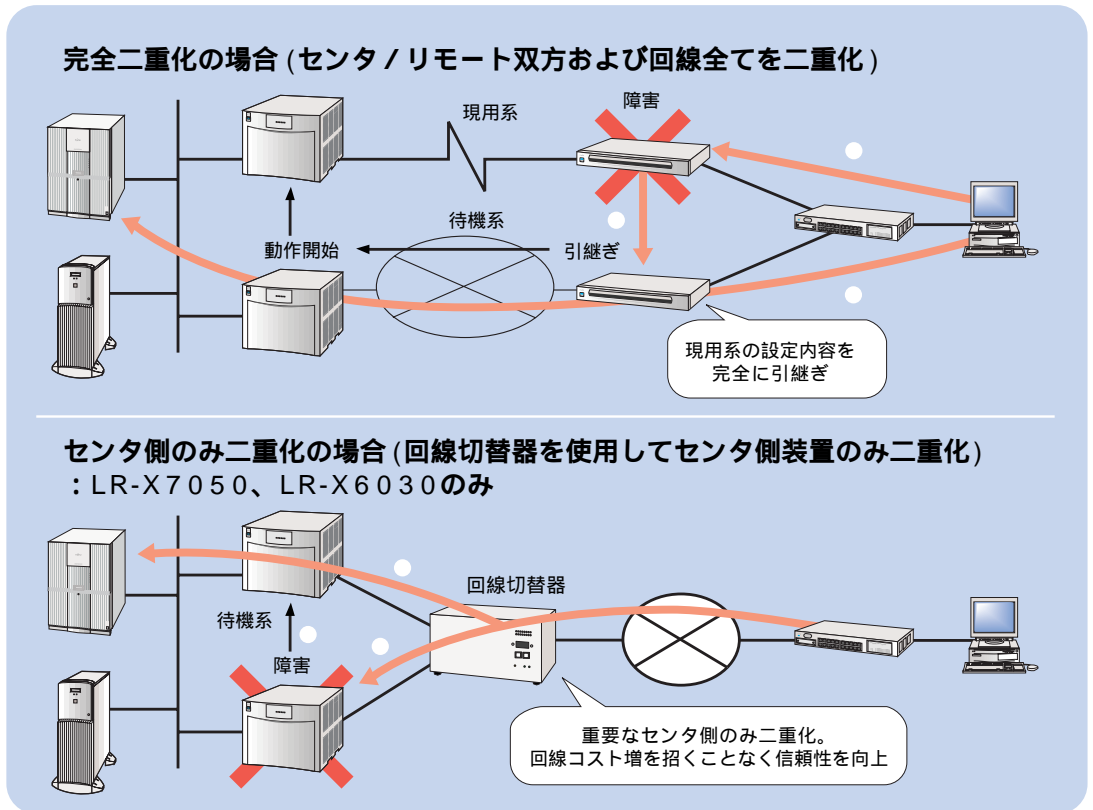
完全二重化の場合 (センタ / リモート双方および回線全てを二重化)

現用系

障害

待機系

動作開始

引継ぎ

現用系の設定内容を完全に引継ぎ

センタ側のみ二重化の場合 (回線切替器を使用してセンタ側装置のみ二重化)
：LR-X7050、LR-X6030のみ

回線切替器

待機系

障害

重要なセンタ側のみ二重化。
回線コスト増を招くことなく信頼性を向上